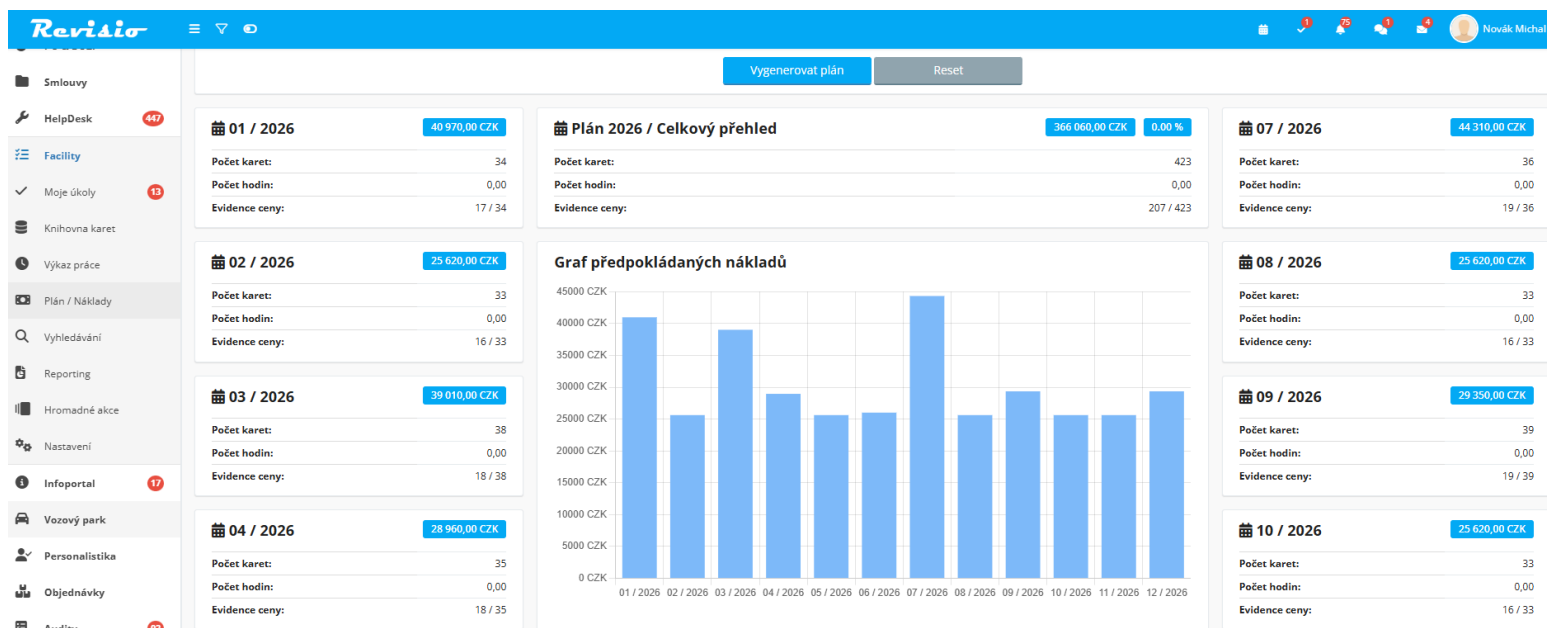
Revisio

1 75 1 4 Novák Michal

Smlouvy
HelpDesk 447
Facility
Moje úkoly 13
Knihovna karet
Výkaz práce
Plán / Náklady
Vyhledávání
Reporting
Hromadné akce
Nastavení
Infoportal 17
Vozový park
Personalistika
Objednávky
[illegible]

Vygenerovat plán
Reset

01 / 2026
40 970,00 CZK
Počet karet: 34
Počet hodin: 0,00
Evidence ceny: 17 / 34

02 / 2026
25 620,00 CZK
Počet karet: 33
Počet hodin: 0,00
Evidence ceny: 16 / 33

03 / 2026
39 010,00 CZK
Počet karet: 38
Počet hodin: 0,00
Evidence ceny: 18 / 38

04 / 2026
28 960,00 CZK
Počet karet: 35
Počet hodin: 0,00
Evidence ceny: 18 / 35

Plán 2026 / Celkový přehled
366 060,00 CZK
0.00 %
Počet karet: 423
Počet hodin: 0,00
Evidence ceny: 207 / 423

Graf předpokládaných nákladů
45000 CZK
40000 CZK
35000 CZK
30000 CZK
25000 CZK
20000 CZK
15000 CZK
10000 CZK
5000 CZK
0 CZK
01 / 2026 02 / 2026 03 / 2026 04 / 2026 05 / 2026 06 / 2026 07 / 2026 08 / 2026 09 / 2026 10 / 2026 11 / 2026 12 / 2026

07 / 2026
44 310,00 CZK
Počet karet: 36
Počet hodin: 0,00
Evidence ceny: 19 / 36

08 / 2026
25 620,00 CZK
Počet karet: 33
Počet hodin: 0,00
Evidence ceny: 16 / 33

09 / 2026
29 350,00 CZK
Počet karet: 39
Počet hodin: 0,00
Evidence ceny: 19 / 39

10 / 2026
25 620,00 CZK
Počet karet: 33
Počet hodin: 0,00
Evidence ceny: 16 / 33